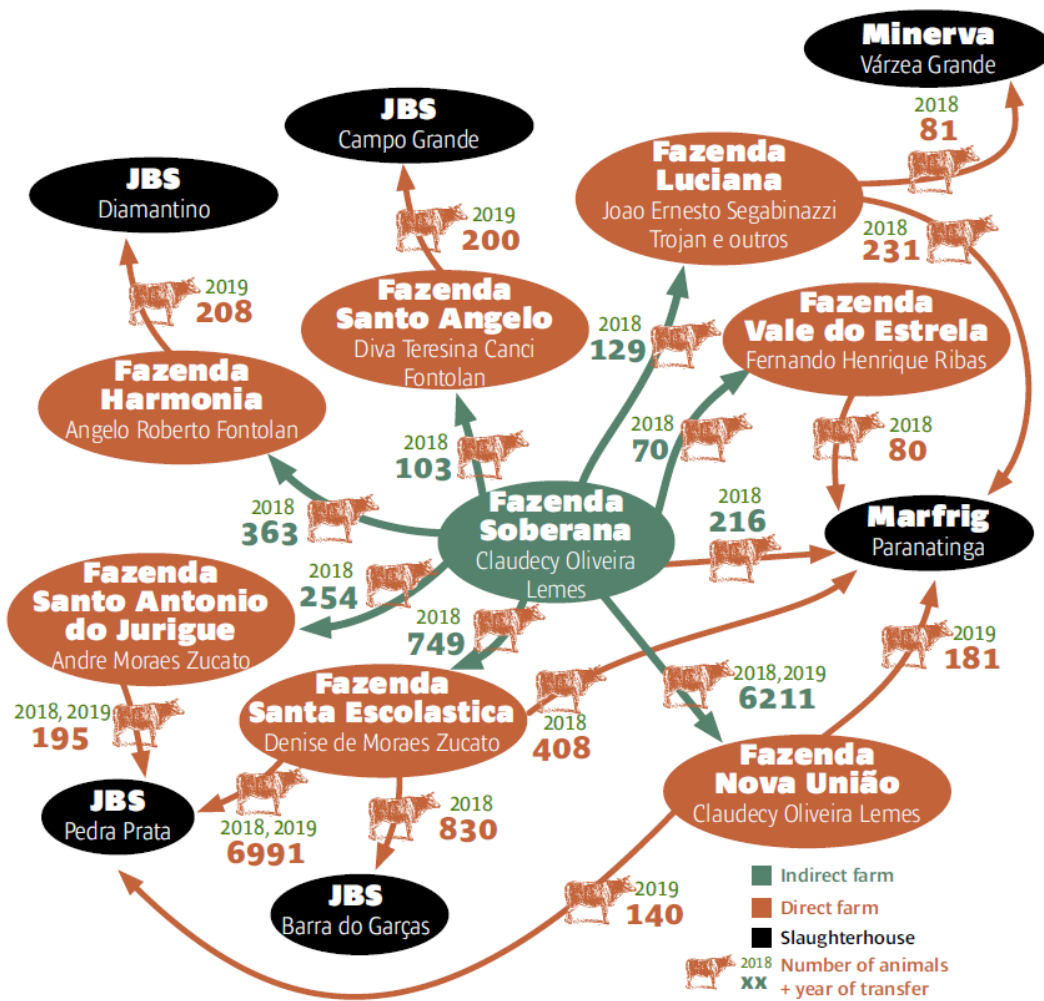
Minerva
Várzea Grande

2018
81

JBS
Campo Grande

JBS
Diamantino

Fazenda
Luciana
Joao Ernesto Segabinazzi Trojan e outros

2019
200

2018
231

2019
208

Fazenda
Santo Angelo
Diva Teresina Canci Fontolan

2018
129

Fazenda
Vale do Estrela
Fernando Henrique Ribas

Fazenda
Harmonia
Angelo Roberto Fontolan

2018
103

2018
70

2018
80

2018
363

Fazenda
Soberana
Claudecy Oliveira Lemes

2018
216

Marfrig
Paranatinga

Fazenda
Santo Antonio
do Jurigue
Andre Moraes Zucato

2018
254

2018
749

2019
181

2018, 2019
6211

2018, 2019
195

Fazenda
Santa Escolastica
Denise de Moraes Zucato

2018
408

Fazenda
Nova União
Claudecy Oliveira Lemes

JBS
Pedra Prata

2018, 2019
6991

2018
830

JBS
Barra do Garças

2019
140

Indirect farm
Direct farm
Slaughterhouse
2018
xx
Number of animals + year of transfer